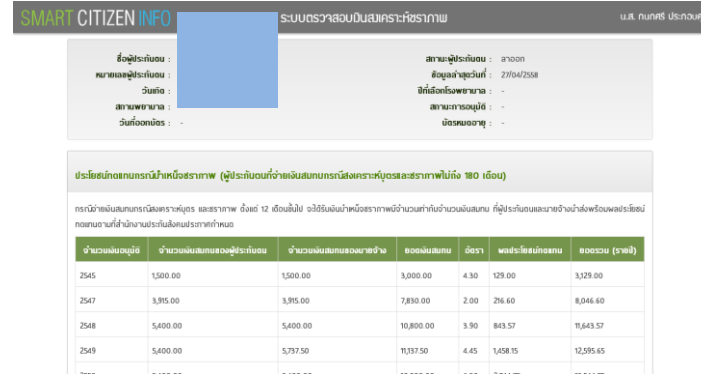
SMART CITIZEN INFO ระบบตรวจสอบเงินสมเคราะห์ชราภาพ น.ส. กนกศรี ประกอบ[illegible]

ชื่อผู้ประกันตน :
หมายเลขผู้ประกันตน :
วันเกิด :
สถานพยาบาล :
วันที่ออกบัตร : -

สถานะผู้ประกันตน : ลาออก
ข้อมูลล่าสุดวันที่ : 27/04/2558
สิทธิ์เลือกโรงพยาบาล : -
สถานะการอนุมัติ : -
บัตรหมดอายุ : -

ประโยชน์ทดแทนกรณีบำเหน็จชราภาพ (ผู้ประกันตนที่จ่ายเงินสมทบกรณีสงเคราะห์บุตรและชราภาพไม่ถึง 180 เดือน)

กรณีจ่ายเงินสมทบกรณีสงเคราะห์บุตร และชราภาพ ตั้งแต่ 12 เดือนขึ้นไป จะได้รับเงินบำเหน็จชราภาพมีจำนวนเท่ากับจำนวนเงินสมทบ ที่ผู้ประกันตนและนายจ้างนำส่งพร้อมผลประโยชน์ทดแทนตามที่สำนักงานประกันสังคมประกาศกำหนด

| จำนวนเงินงบปี | จำนวนเงินสมทบของผู้ประกันตน | จำนวนเงินสมทบของนายจ้าง | ยอดเงินสมทบ | อัตรา | ผลประโยชน์ทดแทน | ยอดรวม (รายปี) |
|---|---|---|---|---|---|---|
| 2545 | 1,500.00 | 1,500.00 | 3,000.00 | 4.30 | 129.00 | 3,129.00 |
| 2547 | 3,915.00 | 3,915.00 | 7,830.00 | 2.00 | 216.60 | 8,046.60 |
| 2548 | 5,400.00 | 5,400.00 | 10,800.00 | 3.90 | 843.57 | 11,643.57 |
| 2549 | 5,400.00 | 5,737.50 | 11,137.50 | 4.45 | 1,458.15 | 12,595.65 |
| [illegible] | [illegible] | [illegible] | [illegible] | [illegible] | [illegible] | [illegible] |